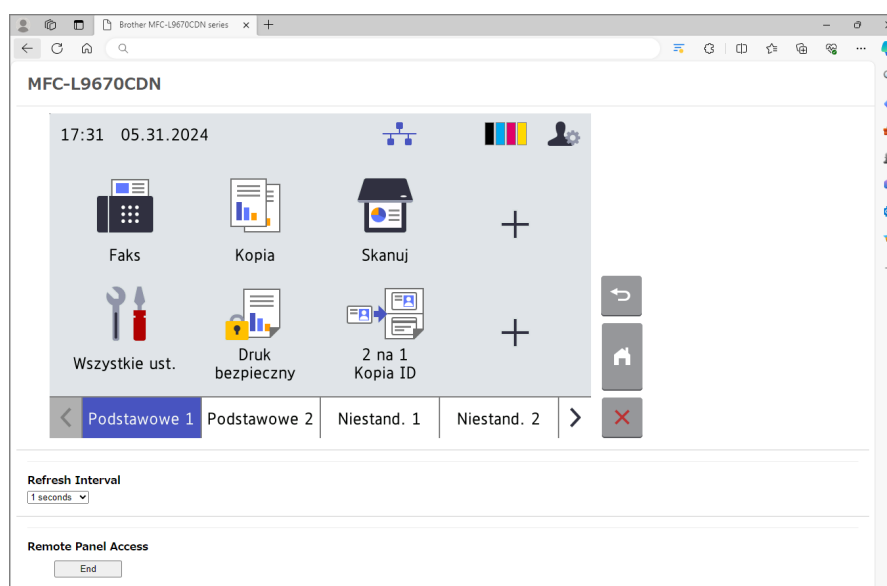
Brother MFC-L9670CDN series

MFC-L9670CDN

17:31 05.31.2024

Faks

Kopia

Skanuj

Wszystkie ust.

Druk bezpieczny

2 na 1 Kopia ID

Podstawowe 1 | Podstawowe 2 | Niestand. 1 | Niestand. 2

Refresh Interval

1 seconds

Remote Panel Access

End